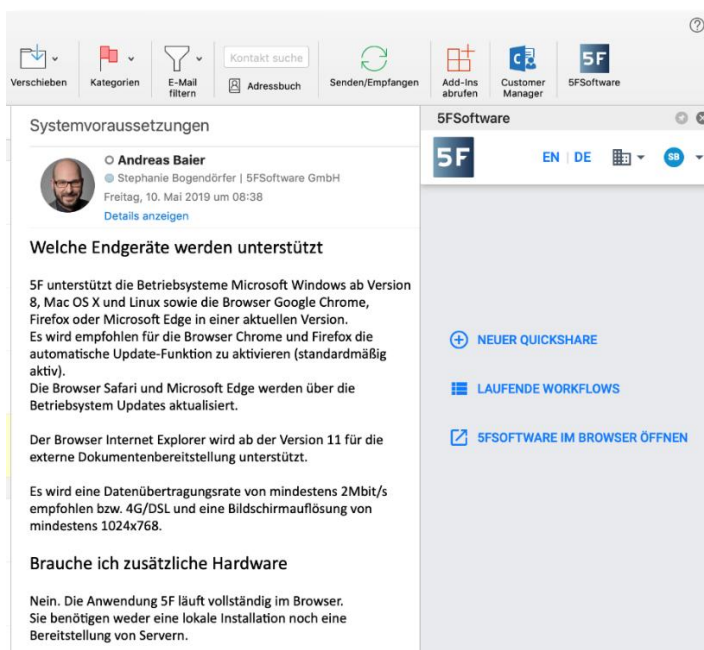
Verschieben Kategorien E-Mail filtern Kontakt suche Adressbuch Senden/Empfangen Add-Ins abrufen Customer Manager 5FSoftware

Systemvoraussetzungen

Andreas Baier
Stephanie Bogendörfer | 5FSoftware GmbH
Freitag, 10. Mai 2019 um 08:38
Details anzeigen

Welche Endgeräte werden unterstützt

5F unterstützt die Betriebsysteme Microsoft Windows ab Version 8, Mac OS X und Linux sowie die Browser Google Chrome, Firefox oder Microsoft Edge in einer aktuellen Version.
Es wird empfohlen für die Browser Chrome und Firefox die automatische Update-Funktion zu aktivieren (standardmäßig aktiv).
Die Browser Safari und Microsoft Edge werden über die Betriebsystem Updates aktualisiert.

Der Browser Internet Explorer wird ab der Version 11 für die externe Dokumentenbereitstellung unterstützt.

Es wird eine Datenübertragungsrate von mindestens 2Mbit/s empfohlen bzw. 4G/DSL und eine Bildschirmauflösung von mindestens 1024x768.

Brauche ich zusätzliche Hardware

Nein. Die Anwendung 5F läuft vollständig im Browser.
Sie benötigen weder eine lokale Installation noch eine Bereitstellung von Servern.

5FSoftware

5F

EN | DE

SB

NEUER QUICKSHARE

LAUFENDE WORKFLOWS

5FSOFTWARE IM BROWSER ÖFFNEN